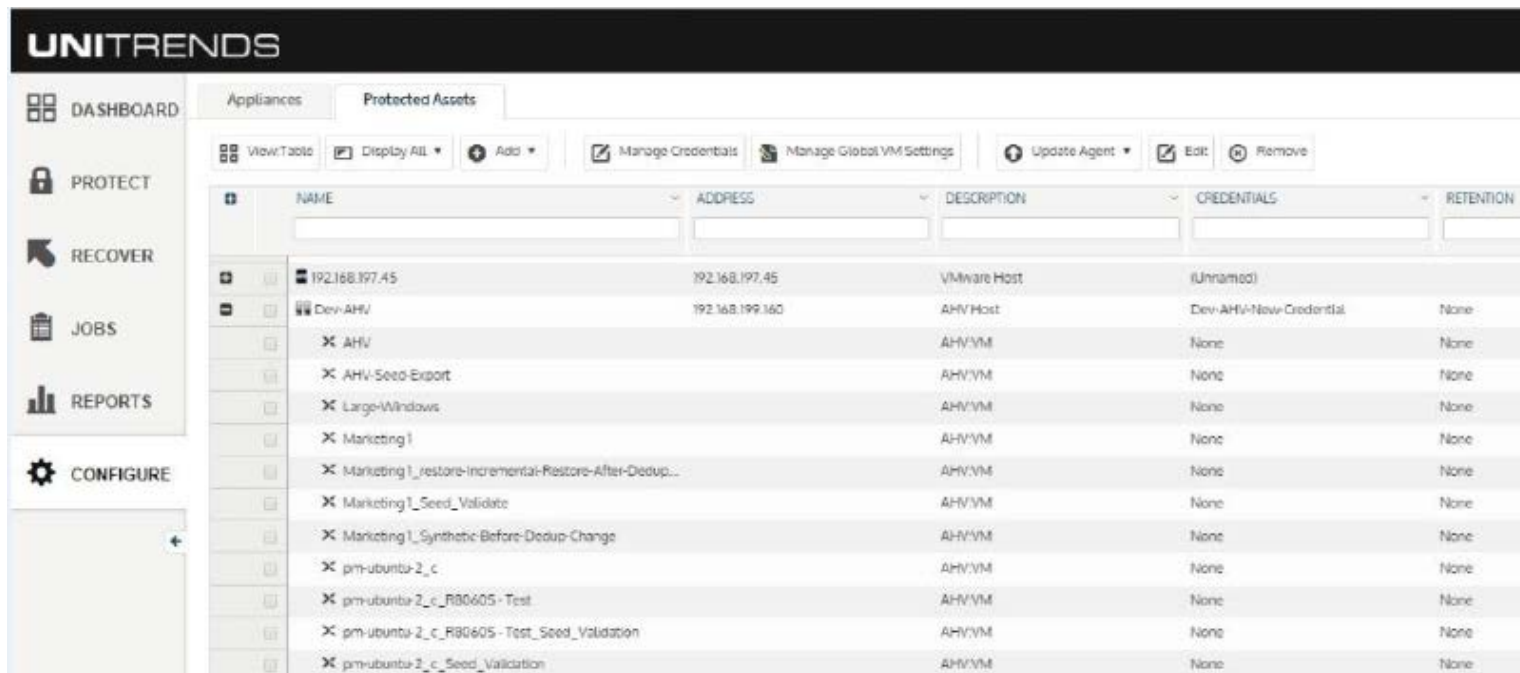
UNITRENDS

DASHBOARD
PROTECT
RECOVER
JOBS
REPORTS
CONFIGURE

Appliances
Protected Assets

View:Table
Display All ▾
Add ▾
Manage Credentials
Manage Global VM Settings
Update Agent ▾
Edit
Remove

| | NAME | ADDRESS | DESCRIPTION | CREDENTIALS | RETENTION |
|---|---|---|---|---|---|
| | 192.168.197.45 | 192.168.197.45 | VMware Host | (Unnamed) | |
| | Dev-AHV | 192.168.199.160 | AHV Host | Dev-AHV-New-Credential | None |
| | AHV | | AHV VM | None | None |
| | AHV-Seed-Export | | AHV VM | None | None |
| | Large-Windows | | AHV VM | None | None |
| | Marketing1 | | AHV VM | None | None |
| | Marketing1_restore-Incremental-Restore-After-Dedup... | | AHV VM | None | None |
| | Marketing1_Seed_Validate | | AHV VM | None | None |
| | Marketing1_Synthetic-Before-Dedup-Change | | AHV VM | None | None |
| | pm-ubuntu-2_c | | AHV VM | None | None |
| | pm-ubuntu-2_c_R80605 - Test | | AHV VM | None | None |
| | pm-ubuntu-2_c_R80605 - Test_Seed_Validation | | AHV VM | None | None |
| | pm-ubuntu-2_c_Seed_Validation | | AHV VM | None | None |